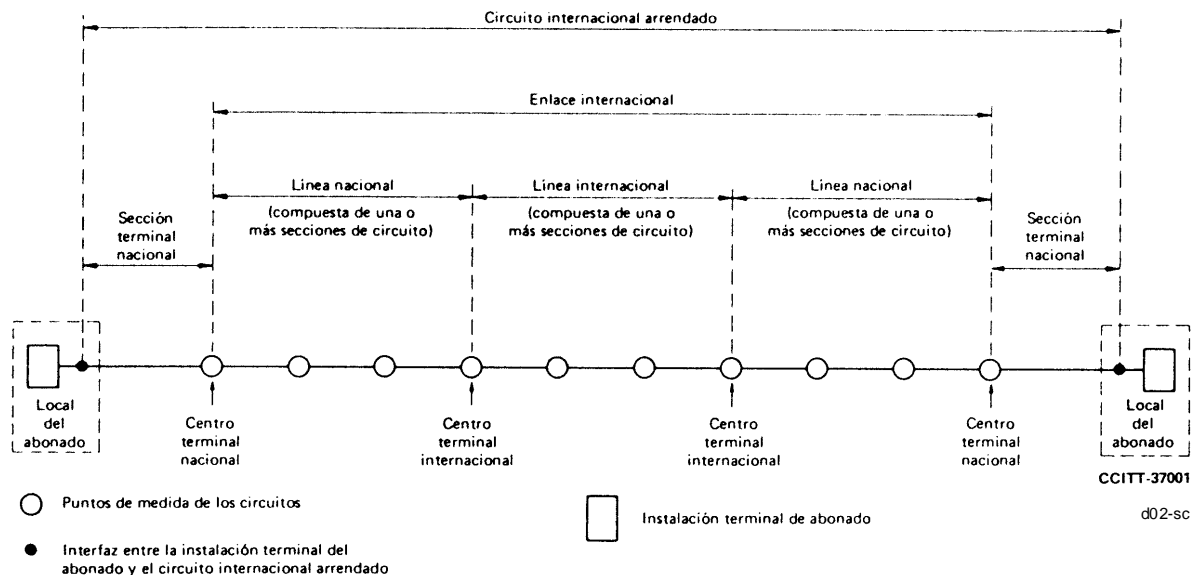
Circuito internacional arrendado

Enlace internacional

Sección terminal nacional

Línea nacional
(compuesta de una o más secciones de circuito)

Línea internacional
(compuesta de una o más secciones de circuito)

Línea nacional
(compuesta de una o más secciones de circuito)

Sección terminal nacional

Local del abonado

Centro terminal nacional

Centro terminal internacional

Centro terminal internacional

Centro terminal nacional

Local del abonado

CCITT-37001

Puntos de medida de los circuitos

Instalación terminal de abonado

d02-sc

Interfaz entre la instalación terminal del abonado y el circuito internacional arrendado